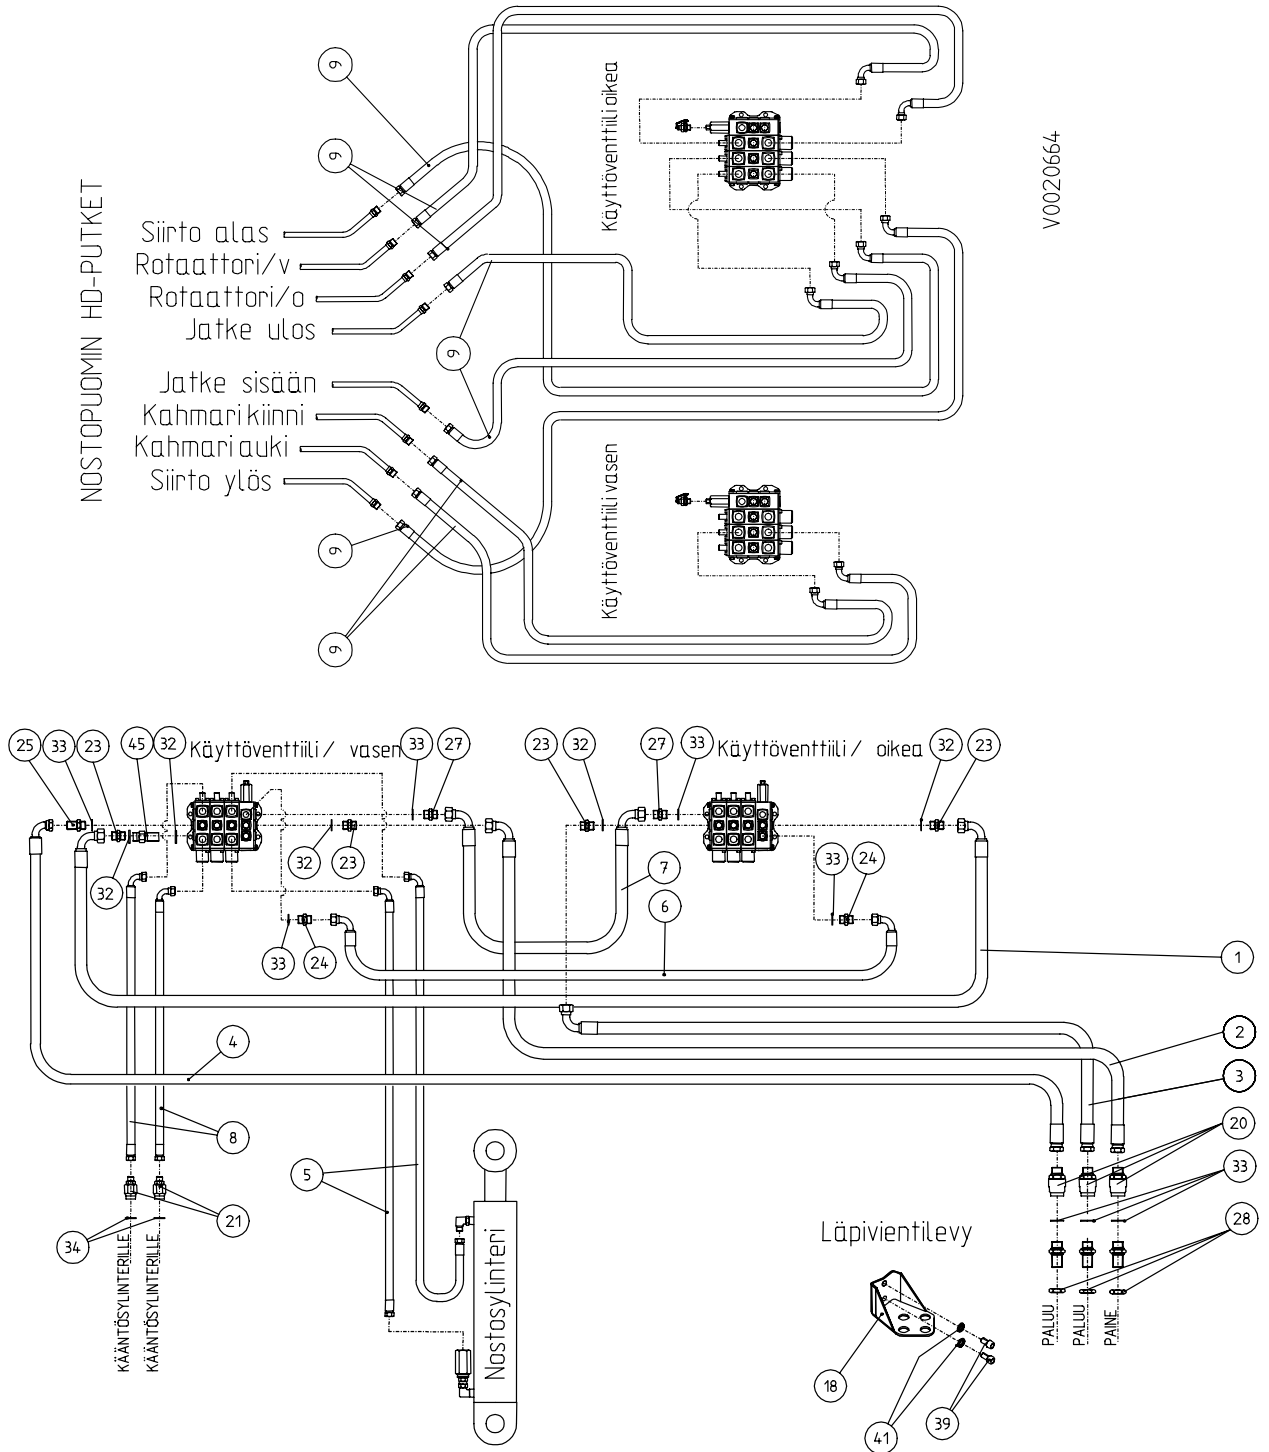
NOSTOPUOMIN HD-PUTKET

9
9
Siirto alas
Rotaattori/v
Rotaattori/o
Jatke ulos
9
Jatke sisään
Kahmarikiinni
Kahmariauki
Siirto ylös
9
9

Käyttöventtiili oikea
Käyttöventtiili vasen

V0020664

25 33 23 45 32 Käyttöventtiili / vasen 33 27 23 32 27 33 Käyttöventtiili / oikea 32 23

32 32 23 7 33 24 6 33 24 1 2 3 4 8 5 20 33 28 21 34

KÄÄNTÖSYLINTERILLE
KÄÄNTÖSYLINTERILLE

Nostosylinteri

Läpivientilevy

18 41 39

PALUU
PALUU
PAINE